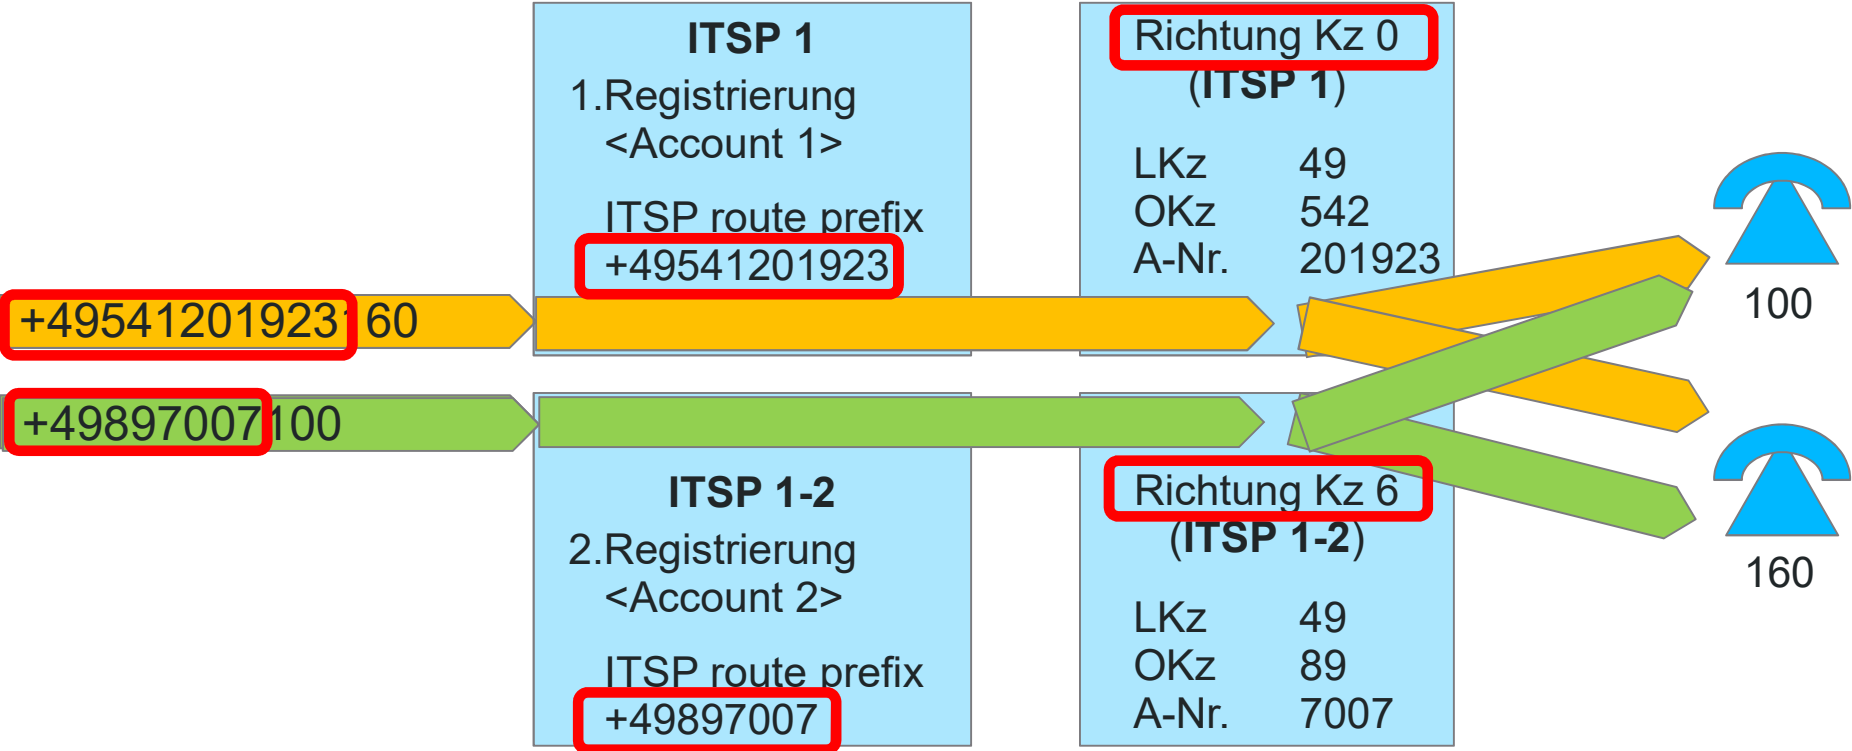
+49541201923 160

+49897007 100

ITSP 1
1.Registrierung
<Account 1>

ITSP route prefix
+49541201923

ITSP 1-2
2.Registrierung
<Account 2>

ITSP route prefix
+49897007

Richtung Kz 0
(ITSP 1)

| LKz | 49 |
|---|---|
| OKz | 542 |
| A-Nr. | 201923 |

Richtung Kz 6
(ITSP 1-2)

| LKz | 49 |
|---|---|
| OKz | 89 |
| A-Nr. | 7007 |

100

160